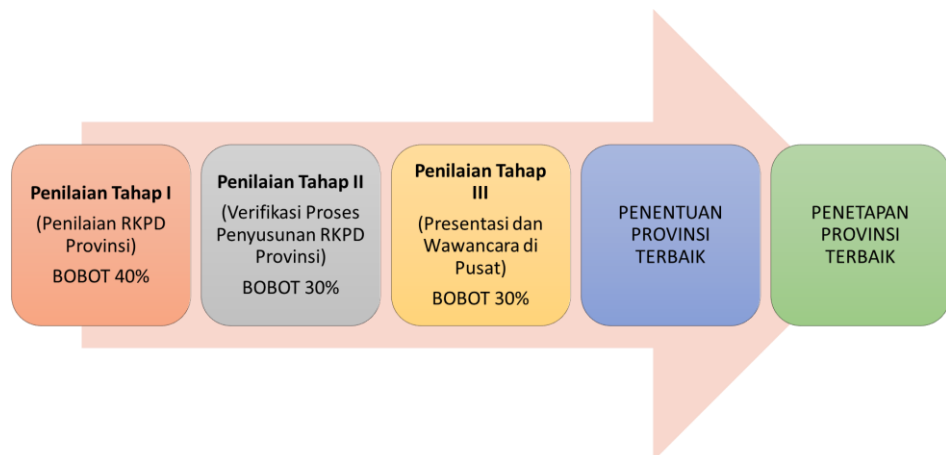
Penilaian Tahap I

(Penilaian RKPD Provinsi)

BOBOT 40%

Penilaian Tahap II

(Verifikasi Proses Penyusunan RKPD Provinsi)

BOBOT 30%

Penilaian Tahap III

(Presentasi dan Wawancara di Pusat)

BOBOT 30%

PENENTUAN PROVINSI TERBAIK

PENETAPAN PROVINSI TERBAIK